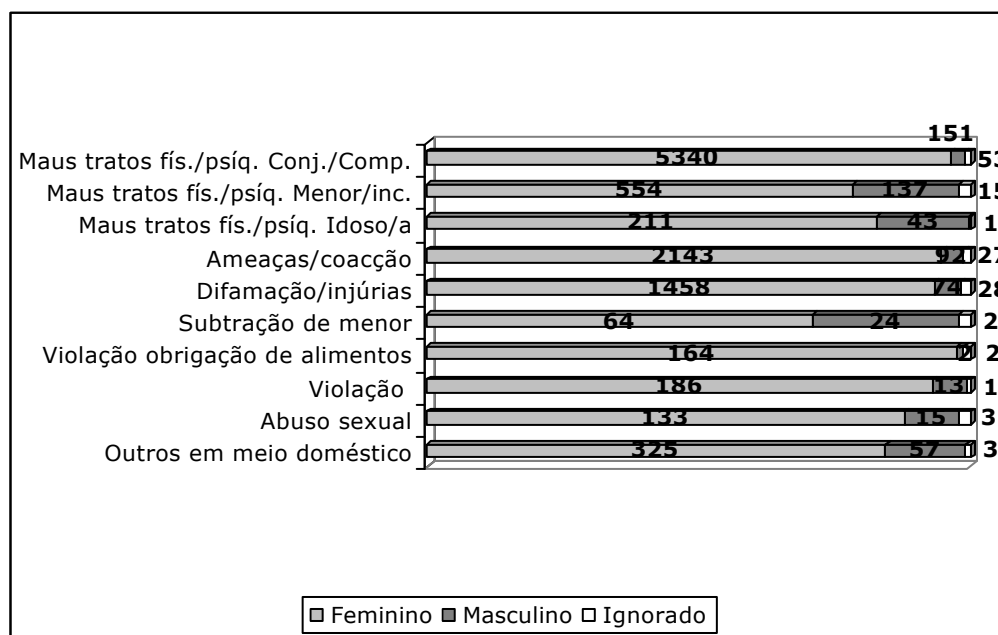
151

Maus tratos fís./psíq. Conj./Comp. 5340 53

Maus tratos fís./psíq. Menor/inc. 554 137 15

Maus tratos fís./psíq. Idoso/a 211 43 1

Ameaças/coacção 2143 92 27

Difamação/injúrias 1458 74 28

Subtração de menor 64 24 2

Violação obrigação de alimentos 164 2 2

Violação 186 13 1

Abuso sexual 133 15 3

Outros em meio doméstico 325 57 3

Feminino Masculino Ignorado